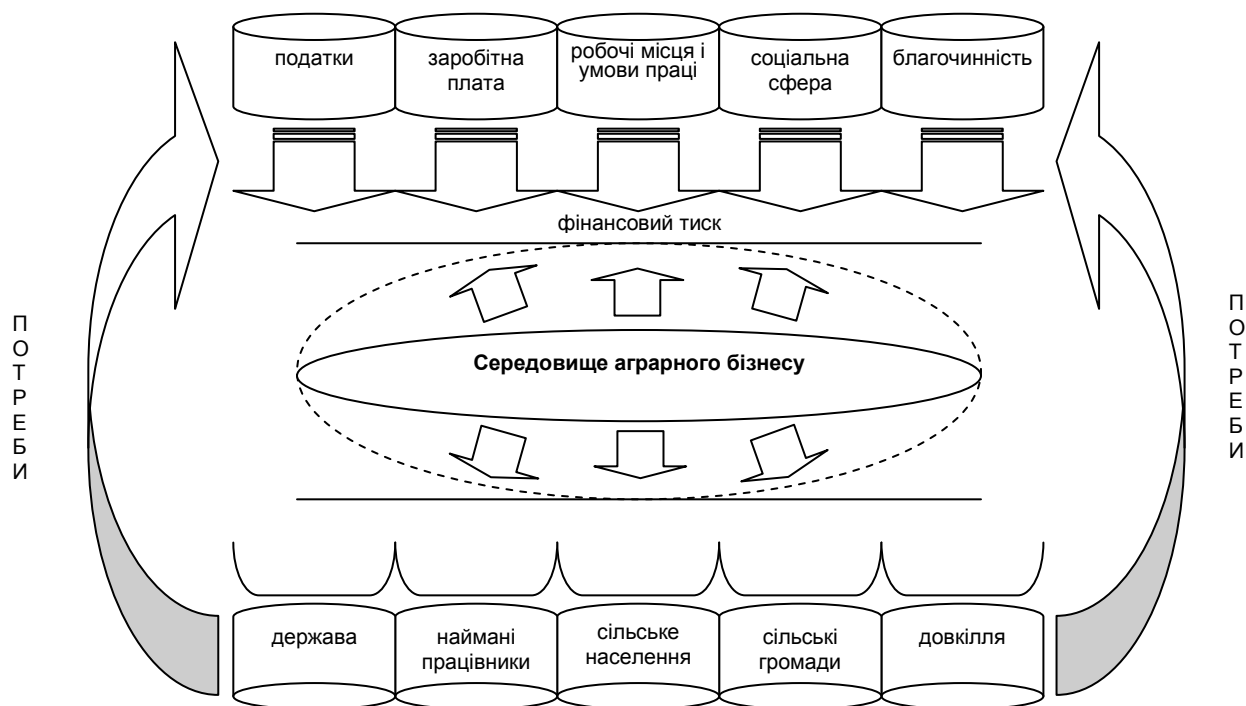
податки

заробітна плата

робочі місця і умови праці

соціальна сфера

благочинність

фінансовий тиск

П
О
Т
Р
Е
Б
И

**Середовище аграрного бізнесу**

П
О
Т
Р
Е
Б
И

держава

наймані працівники

сільське населення

сільські громади

довкілля